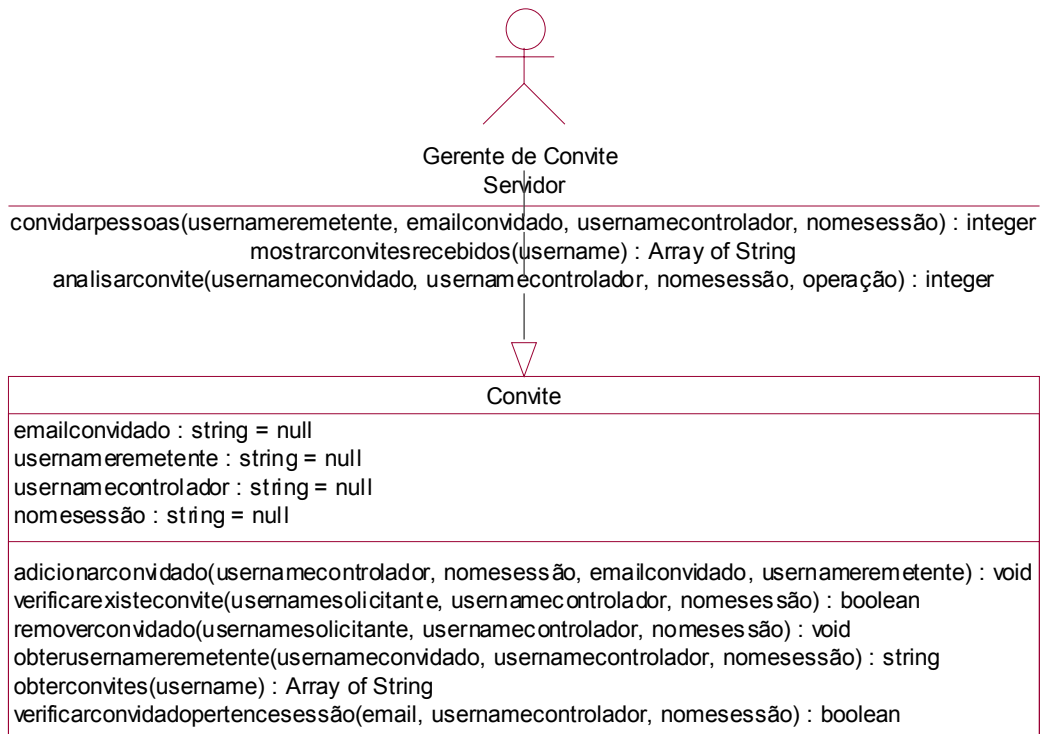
Gerente de Convite
Servidor

convidarpessoas(usernameremetente, emailconvidado, usernamecontrolador, nomesessão) : integer
mostrarconvitesrecebidos(username) : Array of String
analisarconvite(usernameconvidado, usernamecontrolador, nomesessão, operação) : integer

Convite

emailconvidado : string = null
usernameremetente : string = null
usernamecontrolador : string = null
nomesessão : string = null

adicionarconvidado(usernamecontrolador, nomesessão, emailconvidado, usernameremetente) : void
verificarexisteconvite(usernamesolicitante, usernamecontrolador, nomesessão) : boolean
removerconvidado(usernamesolicitante, usernamecontrolador, nomesessão) : void
obterusernameremetente(usernameconvidado, usernamecontrolador, nomesessão) : string
obterconvites(username) : Array of String
verificarconvidadopertencesessão(email, usernamecontrolador, nomesessão) : boolean